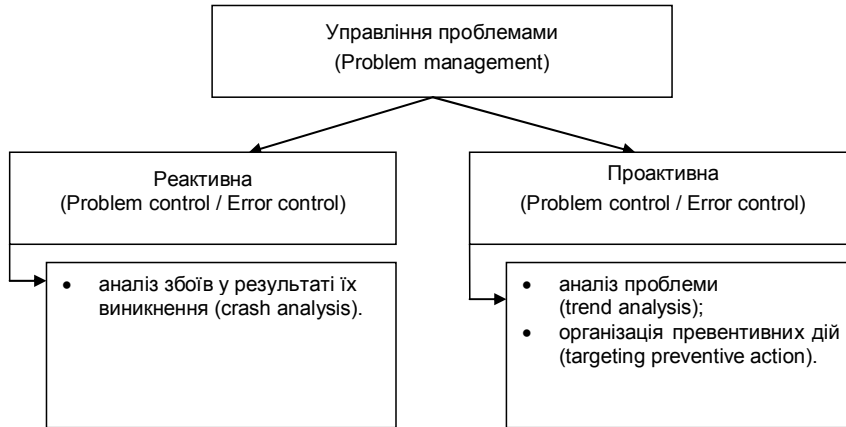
Управління проблемами
(Problem management)

Реактивна
(Problem control / Error control)

Проактивна
(Problem control / Error control)

- аналіз збоїв у результаті їх виникнення (crash analysis).

- аналіз проблеми (trend analysis);
- організація превентивних дій (targeting preventive action).